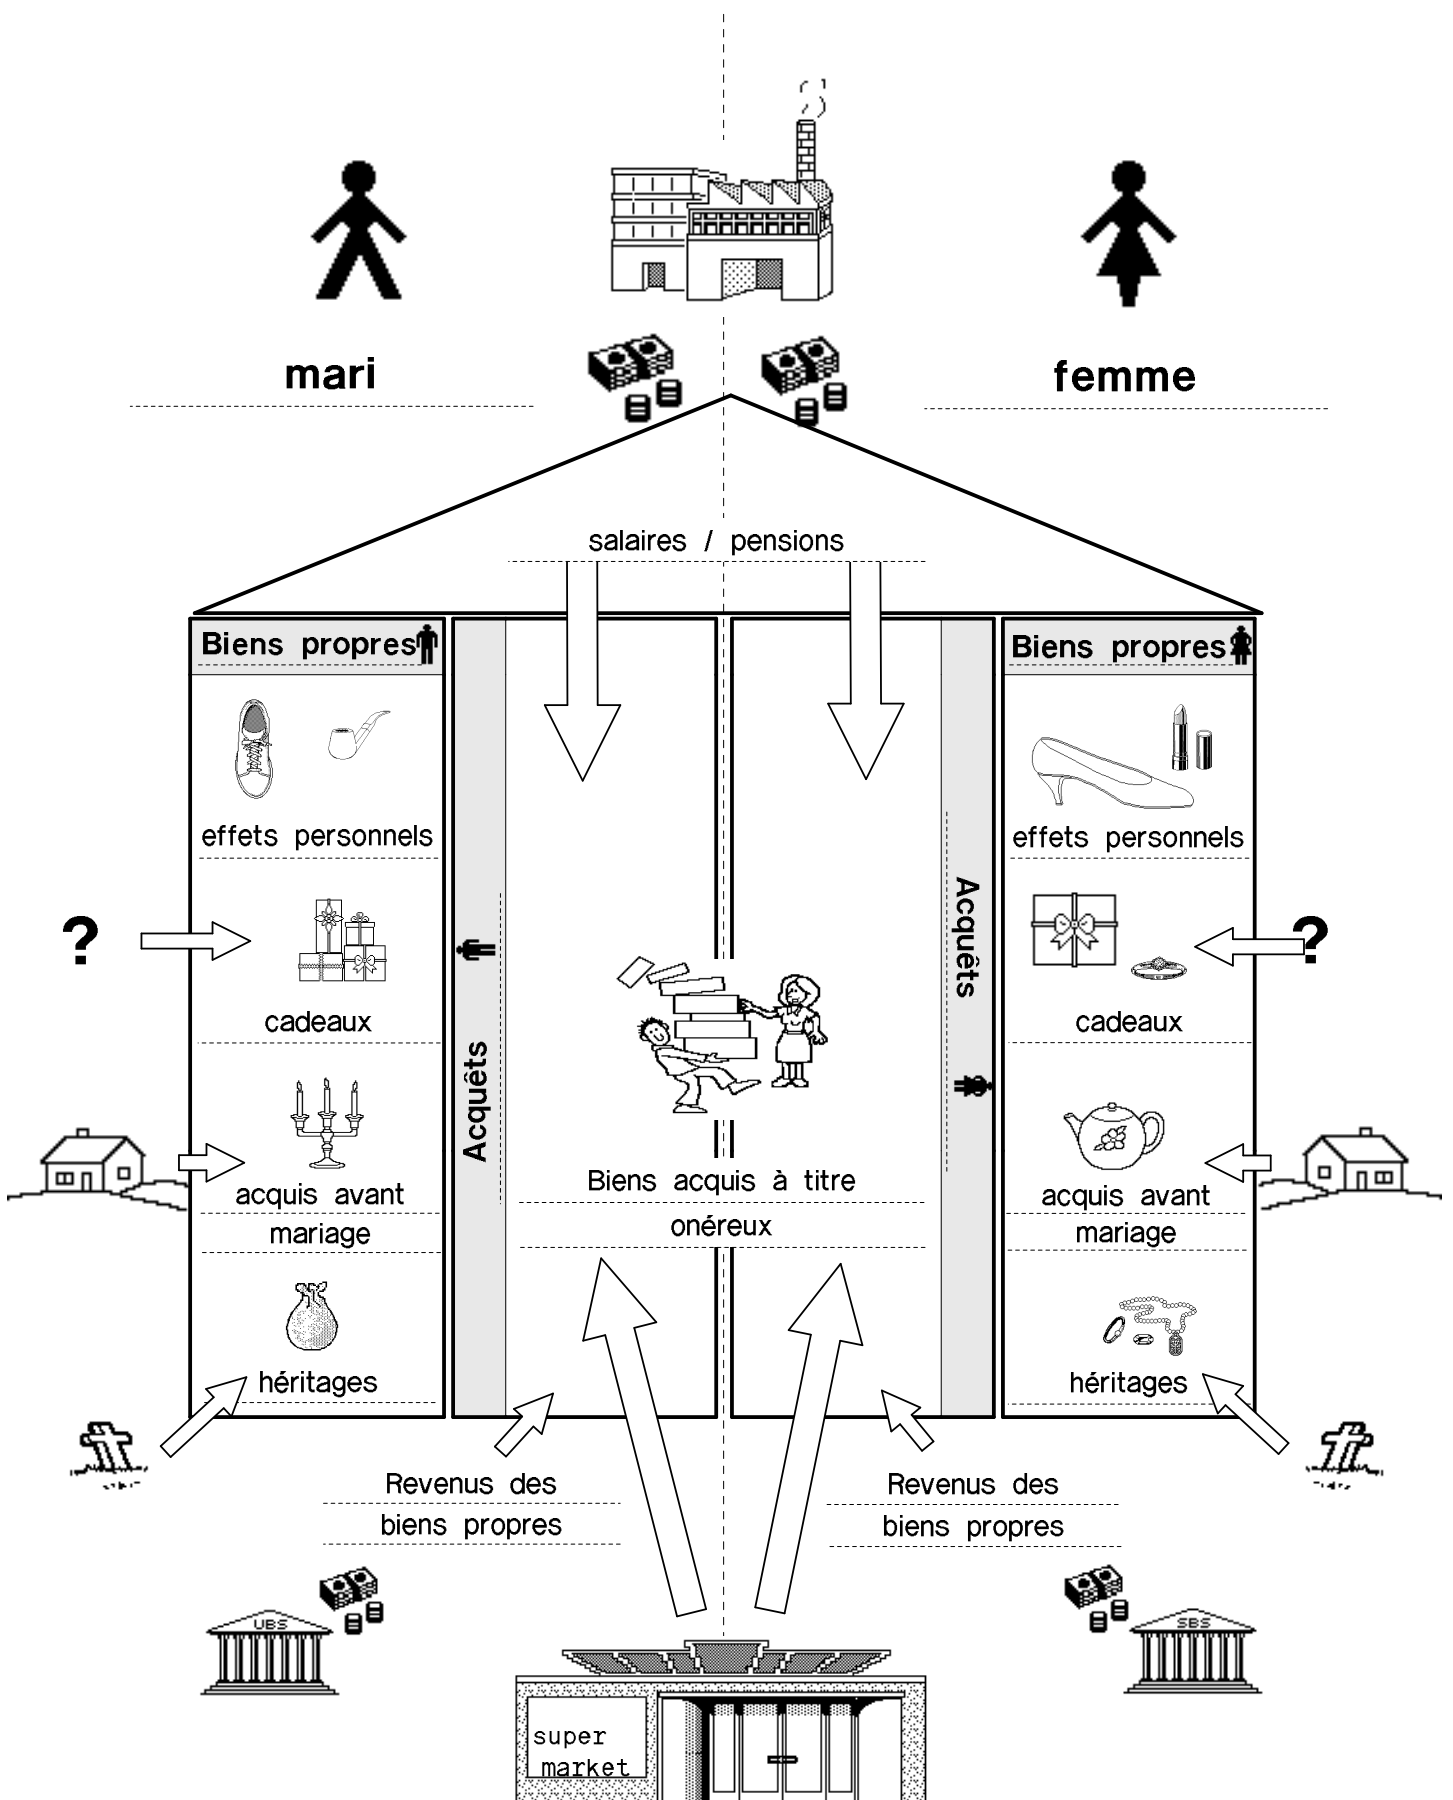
mari

femme

salaires / pensions

Biens propres

effets personnels

?

cadeaux

acquis avant mariage

héritages

Acquêts

Biens acquis à titre onéreux

Acquêts

Biens propres

effets personnels

?

cadeaux

acquis avant mariage

héritages

Revenus des biens propres

Revenus des biens propres

UBS

SBS

super market